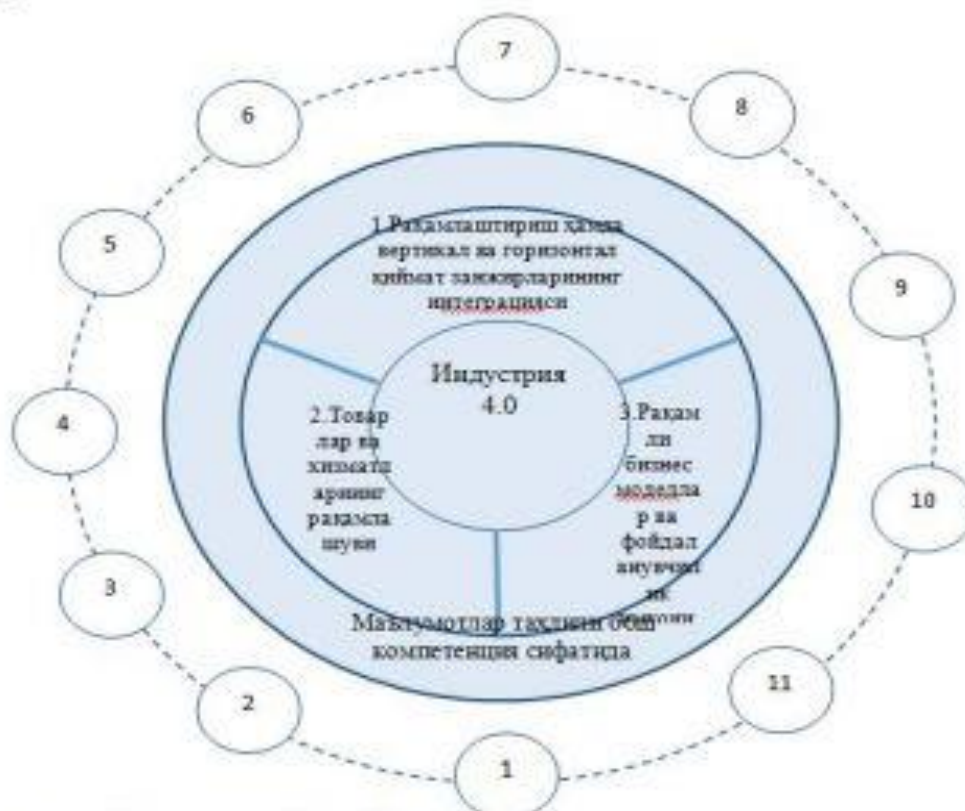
7

6

8

5

9

4

10

3

11

2

1

1.Рақамлаштириш ҳамда вертикал ва горизонтал қиймат занжирларининг интеграцияси

Индустрия 4.0

2.Товар лар ва хизматл арнинг рақамла шуви

3.Рақам ли бизнес моделла р ва фойдал анувчи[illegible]

Маълумотлар таҳлили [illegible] компетенция сифатида